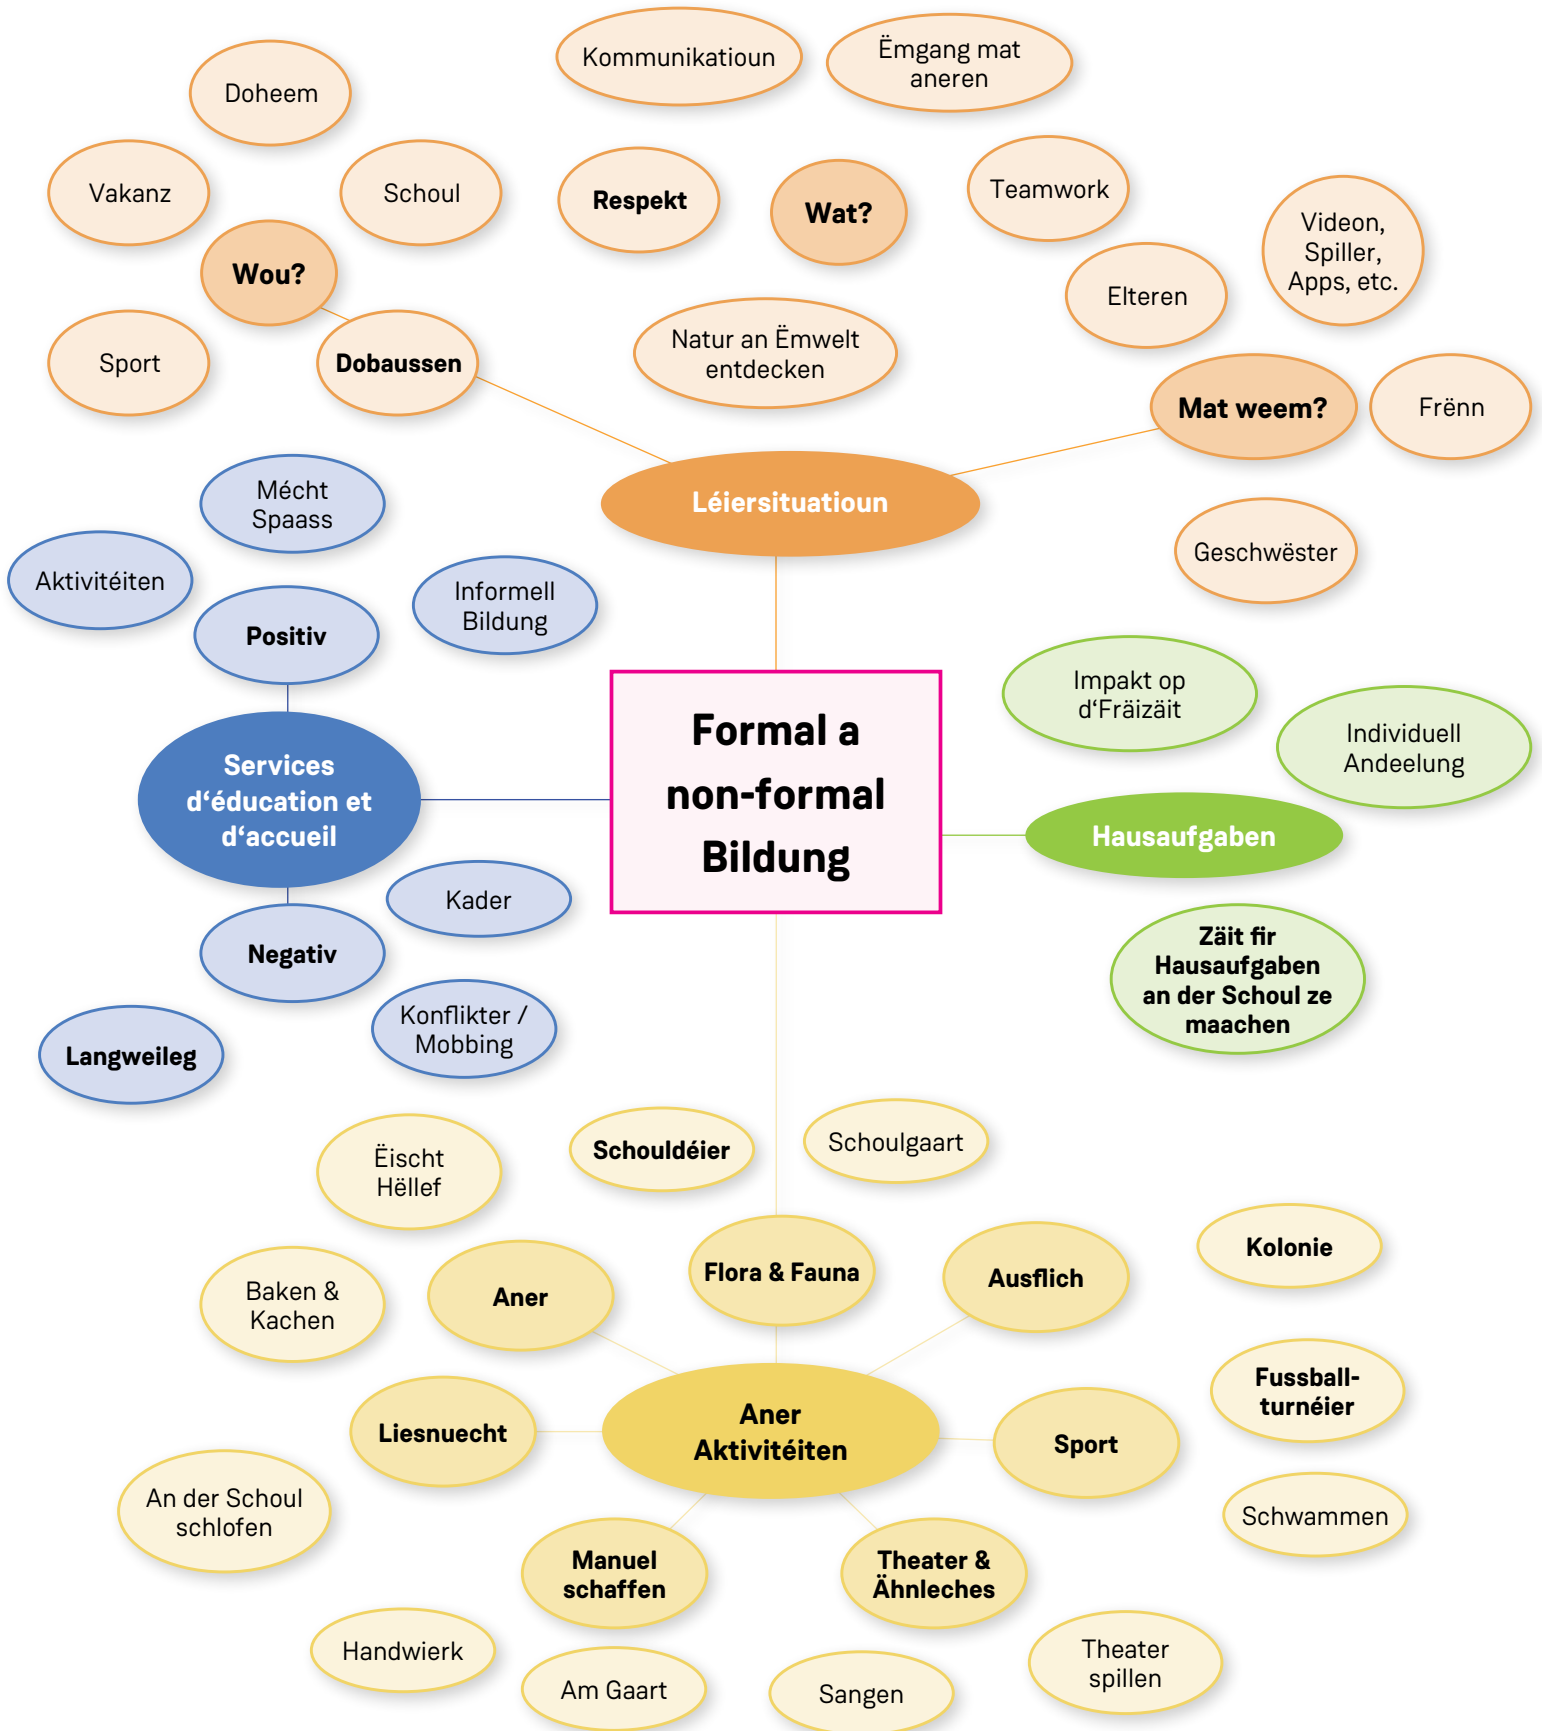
Kommunikatioun

Ëmgang mat aneren

Doheem

Vakanz

Schoul

Respekt

Wat?

Teamwork

Video, Spiller, Apps, etc.

Wou?

Elteren

Sport

Dobaussen

Natur an Ëmwelt entdecken

Mat weem?

Frënn

Léiersituatioun

Mécht Spaass

Geschwëster

Aktivitéiten

Informell Bildung

Positiv

Impakt op d'Fräizäit

Individuell Andeelung

Formal a non-formal Bildung

Services d'éducation et d'accueil

Hausaufgaben

Kader

Negativ

Zäit fir Hausaufgaben an der Schoul ze maachen

Konflikter / Mobbing

Langweileg

Schouldéier

Schoulgaart

Ëischt Hëllef

Kolonie

Flora & Fauna

Ausflich

Baken & Kachen

Aner

Fussball-turnéier

Aner Aktivitéiten

Liesnuecht

Sport

An der Schoul schlofen

Schwammen

Manuel schaffen

Theater & Ähnleches

Handwierk

Theater spillen

Am Gaart

Sangen